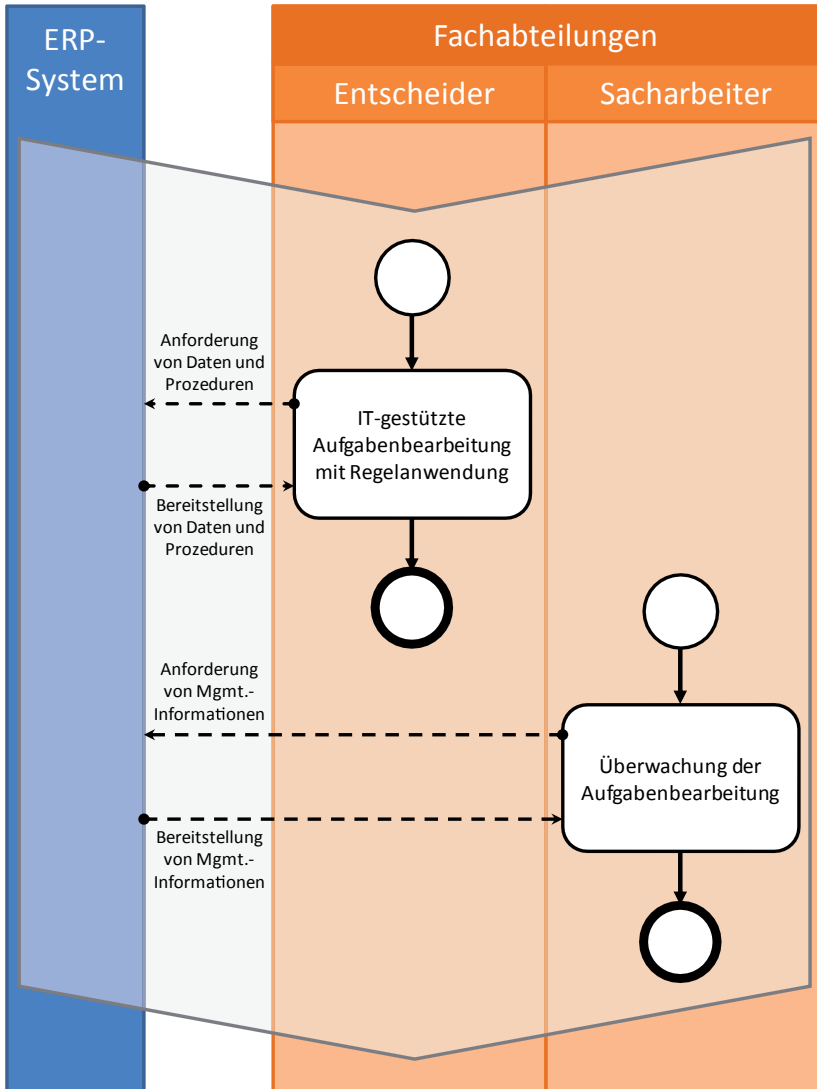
ERP-System

Fachabteilungen

Entscheider

Sacharbeiter

Anforderung von Daten und Prozeduren

IT-gestützte Aufgabenbearbeitung mit Regelanwendung

Bereitstellung von Daten und Prozeduren

Anforderung von Mgmt.-Informationen

Überwachung der Aufgabenbearbeitung

Bereitstellung von Mgmt.-Informationen